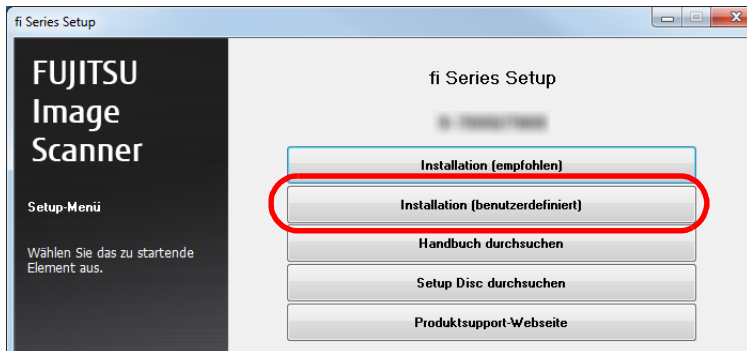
fi Series Setup

FUJITSU Image Scanner

Setup-Menü

Wählen Sie das zu startende Element aus.

fi Series Setup

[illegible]

Installation (empfohlen)

Installation (benutzerdefiniert)

Handbuch durchsuchen

Setup Disc durchsuchen

Produktsupport-Webseite